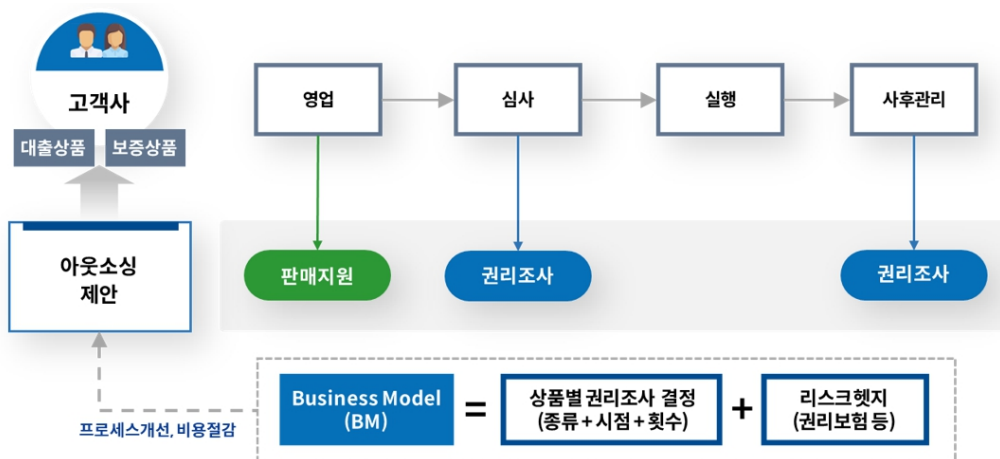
고객사

대출상품 보증상품

아웃소싱
제안

영업

심사

실행

사후관리

판매지원

권리조사

권리조사

프로세스개선, 비용절감

Business Model
(BM)

=

상품별 권리조사 결정
(종류 + 시점 + 횟수)

+

리스크헷지
(권리보험 등)